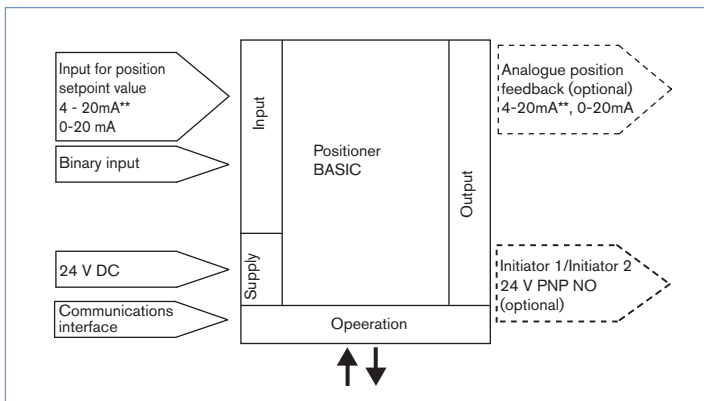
Input for position setpoint value
4 - 20mA**
0-20 mA

Binary input

24 V DC

Communications interface

Input

Supply

Positioner
BASIC

Output

Opeeration

Analogue position feedback (optional)
4-20mA**, 0-20mA

Initiator 1/Initiator 2
24 V PNP NO
(optional)